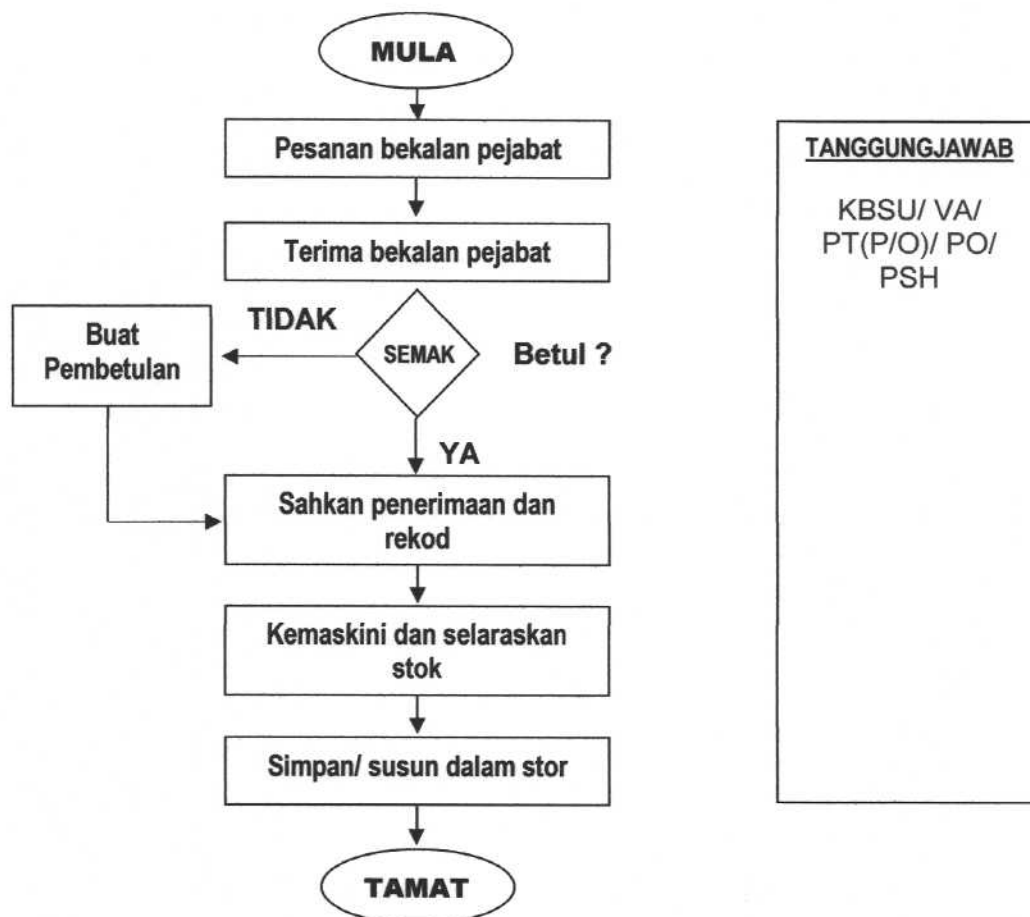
MULA

Pesanan bekalan pejabat

Terima bekalan pejabat

TIDAK

Buat Pembetulan

SEMAK

Betul ?

YA

Sahkan penerimaan dan rekod

Kemaskini dan selaraskan stok

Simpan/ susun dalam stor

TAMAT

TANGGUNGJAWAB

KBSU/ VA/ PT(P/O)/ PO/ PSH